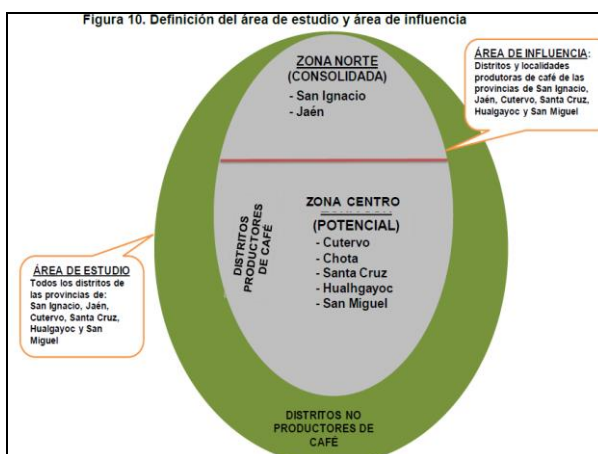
Figura 10. Definición del área de estudio y área de influencia

ZONA NORTE
(CONSOLIDADA)
- San Ignacio
- Jaén

ÁREA DE INFLUENCIA:
Distritos y localidades produtoras de café de las provincias de San Ignacio, Jaén, Cutervo, Santa Cruz, Hualgayoc y San Miguel

DISTRITOS PRODUCTORES DE CAFÉ

ZONA CENTRO
(POTENCIAL)
- Cutervo
- Chota
- Santa Cruz
- Hualhgayoc
- San Miguel

ÁREA DE ESTUDIO
Todos los distritos de las provincias de: San Ignacio, Jaén, Cutervo, Santa Cruz, Hualgayoc y San Miguel

DISTRITOS NO PRODUCTORES DE CAFÉ